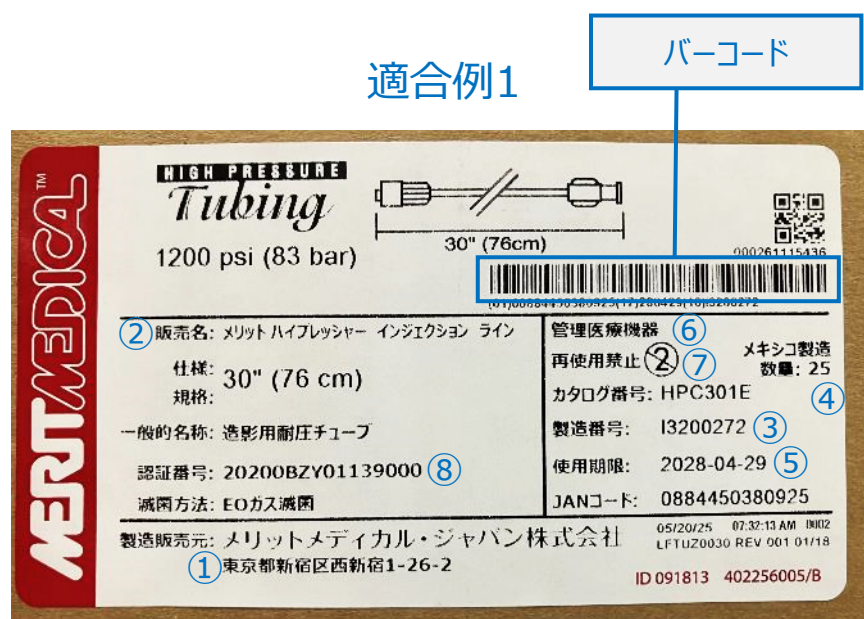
適合例1

バーコード

MERITMEDICAL™

HIGH PRESSURE
Tubing
1200 psi (83 bar)

30" (76cm)

000261115436

(01)0088445038092 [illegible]

②販売名: メリット ハイプレッシャー インジェクション ライン

仕様:
規格: 30" (76 cm)

一般的名称: 造影用耐圧チューブ

認証番号: 20200BZY01139000 ⑧

滅菌方法: EOガス滅菌

管理医療機器 ⑥
再使用禁止 ② ⑦
メキシコ製造
数量: 25
カタログ番号: HPC301E ④
製造番号: I3200272 ③
使用期限: 2028-04-29 ⑤
JANコード: 0884450380925

製造販売元: メリットメディカル・ジャパン株式会社
①東京都新宿区西新宿1-26-2

05/20/25 07:32:13 AM B002
LFTUZ0030 REV 001 01/18

ID 091813 402256005/B